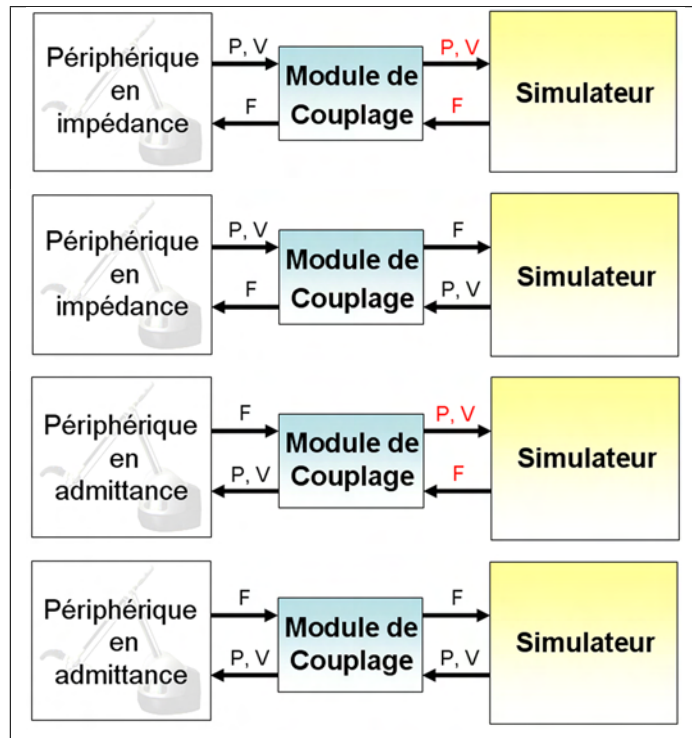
Périphérique en impédance

P, V

F

Module de Couplage

P, V

F

Simulateur

Périphérique en impédance

P, V

F

Module de Couplage

F

P, V

Simulateur

Périphérique en admittance

F

P, V

Module de Couplage

P, V

F

Simulateur

Périphérique en admittance

F

P, V

Module de Couplage

F

P, V

Simulateur